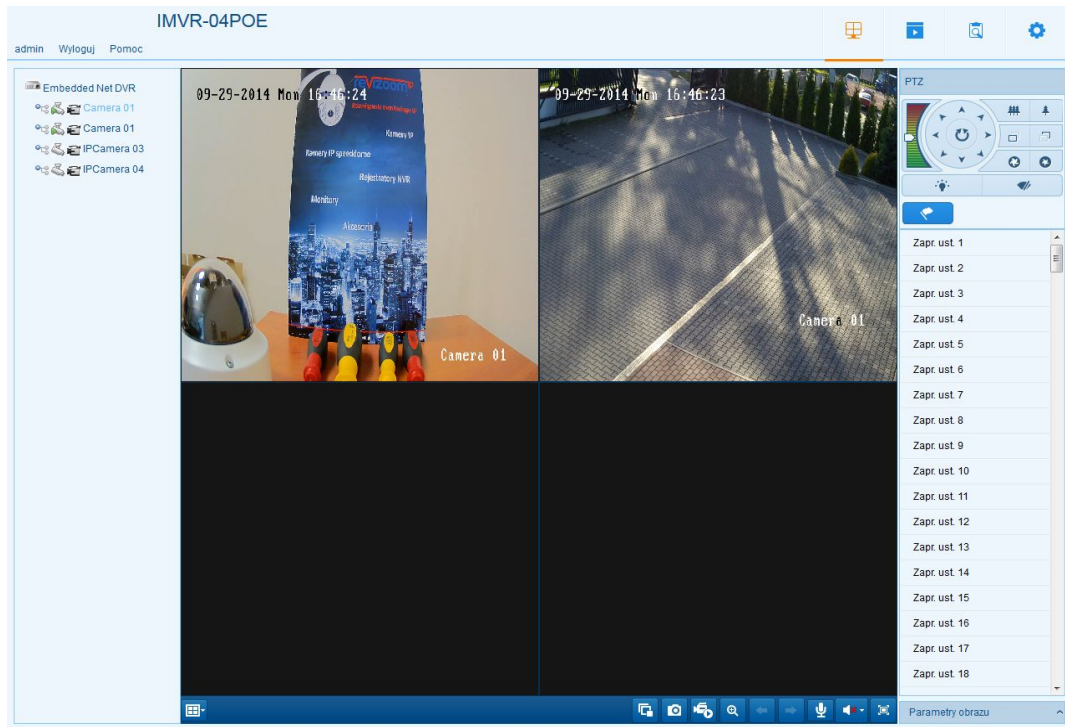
IMVR-04POE

admin Wyloguj Pomoc

Embedded Net DVR
Camera 01
Camera 01
IPCamera 03
IPCamera 04

09-29-2014 Mon 16:46:24

zoom

Kamery IP
Kamery IP speeddome
Rejestratory NVR
Monitory
Akcesoria

Camera 01

09-29-2014 Mon 16:46:23

Camera 01

PTZ

Zapr. ust. 1
Zapr. ust. 2
Zapr. ust. 3
Zapr. ust. 4
Zapr. ust. 5
Zapr. ust. 6
Zapr. ust. 7
Zapr. ust. 8
Zapr. ust. 9
Zapr. ust. 10
Zapr. ust. 11
Zapr. ust. 12
Zapr. ust. 13
Zapr. ust. 14
Zapr. ust. 15
Zapr. ust. 16
Zapr. ust. 17
Zapr. ust. 18

Parametry obrazu